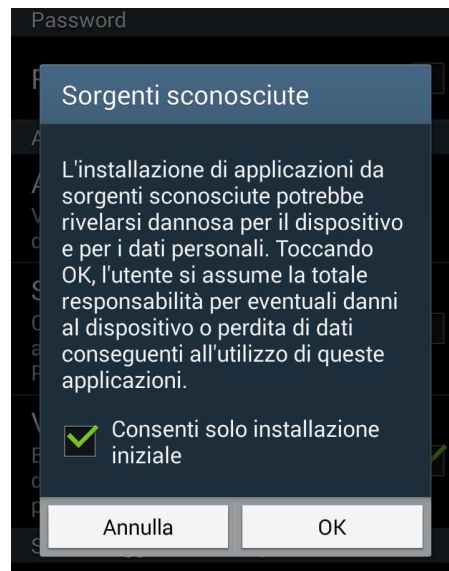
Password

Sorgenti sconosciute

L'installazione di applicazioni da sorgenti sconosciute potrebbe rivelarsi dannosa per il dispositivo e per i dati personali. Toccando OK, l'utente si assume la totale responsabilità per eventuali danni al dispositivo o perdita di dati conseguenti all'utilizzo di queste applicazioni.

Consenti solo installazione iniziale

Annulla

OK